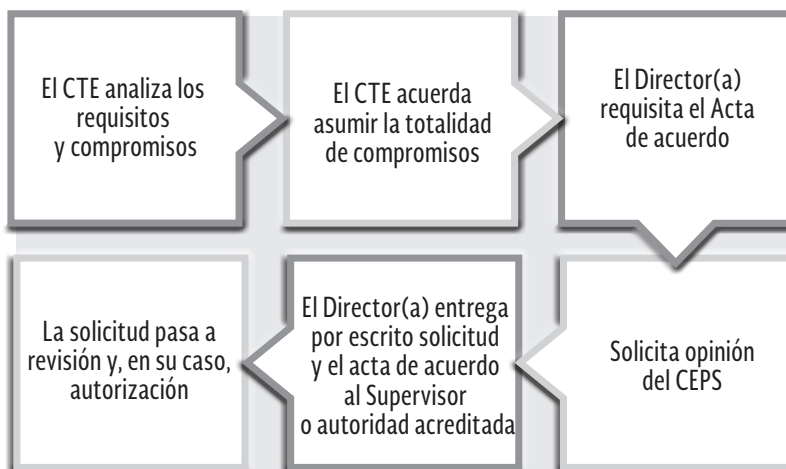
El CTE analiza los requisitos y compromisos

El CTE acuerda asumir la totalidad de compromisos

El Director(a) requisita el Acta de acuerdo

Solicita opinión del CEPS

El Director(a) entrega por escrito solicitud y el acta de acuerdo al Supervisor o autoridad acreditada

La solicitud pasa a revisión y, en su caso, autorización